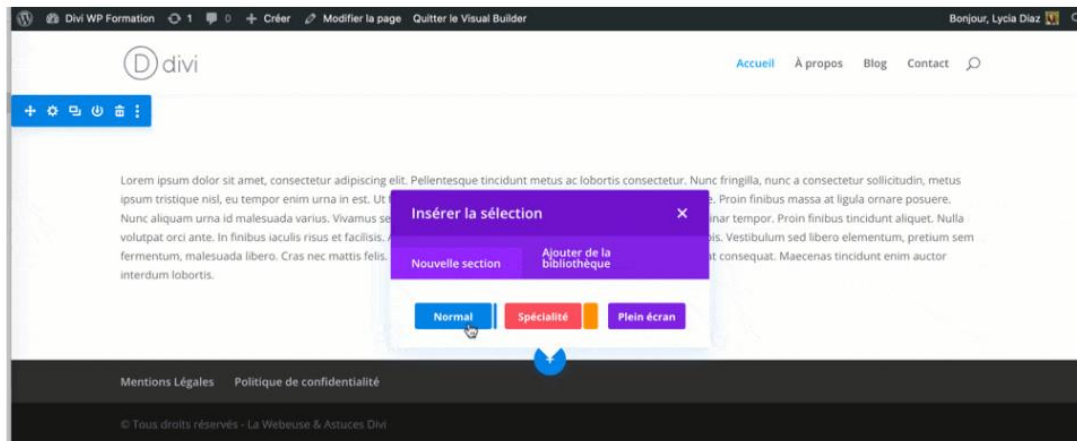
Divi WP Formation 1 0 + Créer Modifier la page Quitter le Visual Builder

Bonjour, Lycia Diaz

divi

Accueil À propos Blog Contact

Lorem ipsum dolor sit amet, consectetur adipiscing elit. Pellentesque tincidunt metus ac lobortis consectetur. Nunc fringilla, nunc a consectetur sollicitudin, metus ipsum tristique nisl, eu tempor enim urna in est. Ut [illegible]e. Proin finibus massa at ligula ornare posuere. Nunc aliquam urna id malesuada varius. Vivamus se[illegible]inar tempor. Proin finibus tincidunt aliquet. Nulla volutpat orci ante. In finibus iaculis risus et facilisis. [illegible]is. Vestibulum sed libero elementum, pretium sem fermentum, malesuada libero. Cras nec mattis felis. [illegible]t consequat. Maecenas tincidunt enim auctor interdum lobortis.

Insérer la sélection ×

Nouvelle section

Ajouter de la bibliothèque

Normal

Spécialité

Plein écran

Mentions Légales Politique de confidentialité

© Tous droits réservés - La Webeuse & Astuces Divi